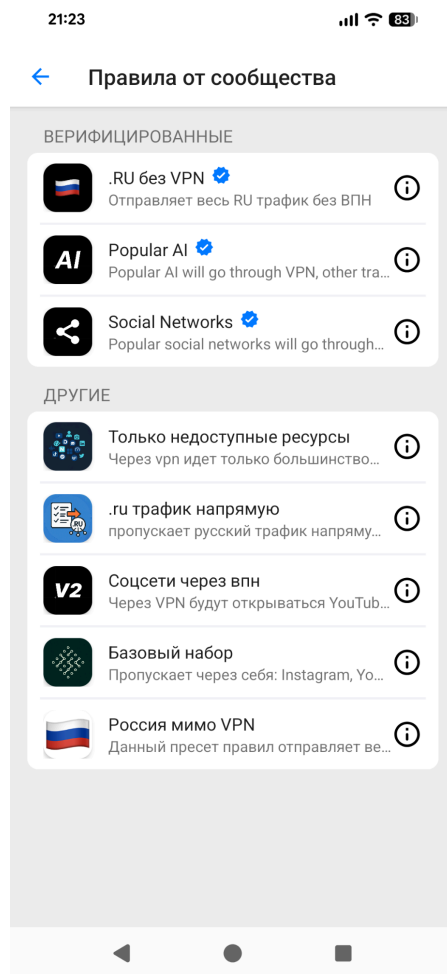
21:23 83

Правила от сообщества

ВЕРИФИЦИРОВАННЫЕ

.RU без VPN
Отправляет весь RU трафик без ВПН

AI
Popular AI
Popular AI will go through VPN, other tra...

Social Networks
Popular social networks will go through...

ДРУГИЕ

Только недоступные ресурсы
Через vpn идет только большинство...

RU
.ru трафик напрямую
пропускает русский трафик напряму...

V2
Соцсети через впн
Через VPN будут открываться YouTub...

Базовый набор
Пропускает через себя: Instagram, Yo...

Россия мимо VPN
Данный пресет правил отправляет ве...